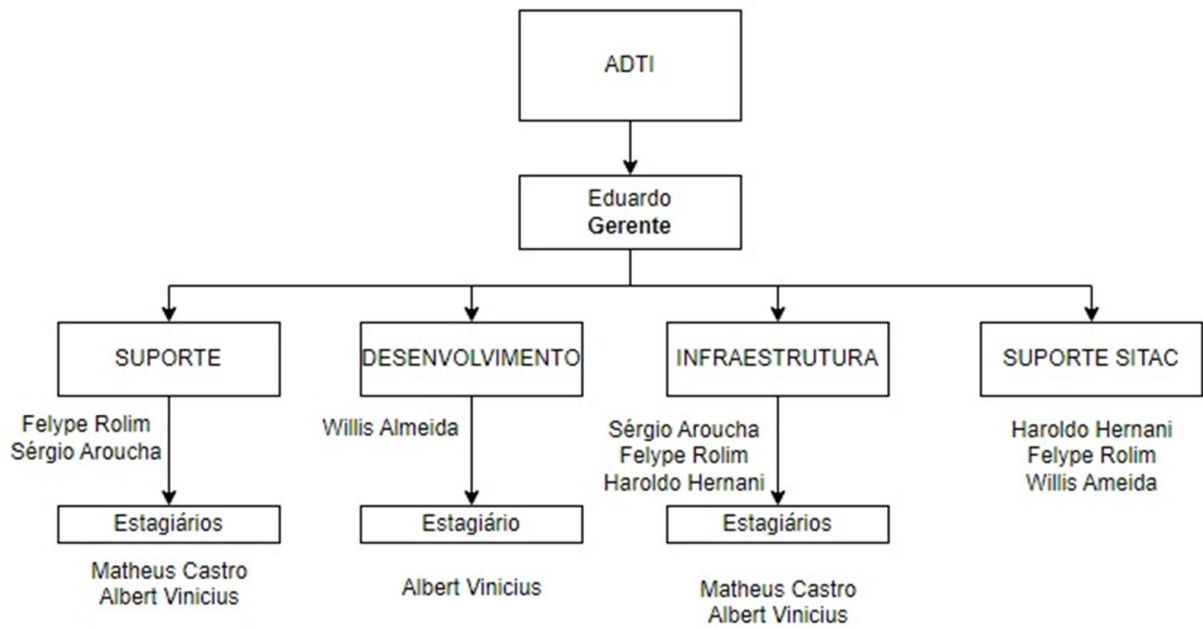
ADTI

Eduardo
Gerente

SUPORTE

Felype Rolim
Sérgio Aroucha

Estagiários

Matheus Castro
Albert Vinicius

DESENVOLVIMENTO

Willis Almeida

Estagiário

Albert Vinicius

INFRAESTRUTURA

Sérgio Aroucha
Felype Rolim
Haroldo Hernani

Estagiários

Matheus Castro
Albert Vinicius

SUPORTE SITAC

Haroldo Hernani
Felype Rolim
Willis Ameida